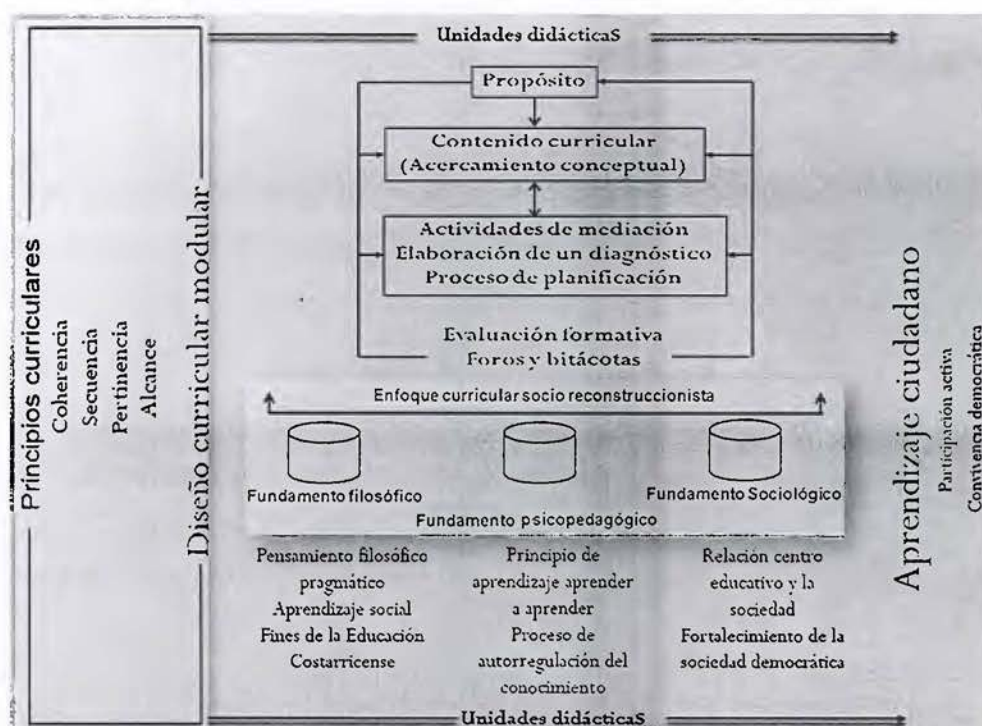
Unidades didácticaS

Propósito

Contenido curricular
(Acercamiento conceptual)

Actividades de mediación
Elaboración de un diagnóstico
Proceso de planificación

Evaluación formativa
Foros y bitácotas

Principios curriculares
Coherencia
Secuencia
Pertinencia
Alcance

Diseño curricular modular

Enfoque curricular socio reconstruccionista

Fundamento filosófico

Fundamento Sociológico

Fundamento psicopedagógico

Pensamiento filosófico pragmático
Aprendizaje social
Fines de la Educación Costarricense

Principio de aprendizaje aprender a aprender
Proceso de autorregulación del conocimiento

Relación centro educativo y la sociedad
Fortalecimiento de la sociedad democrática

Aprendizaje ciudadano
Participación activa
Convivencia democrática

Unidades didácticaS